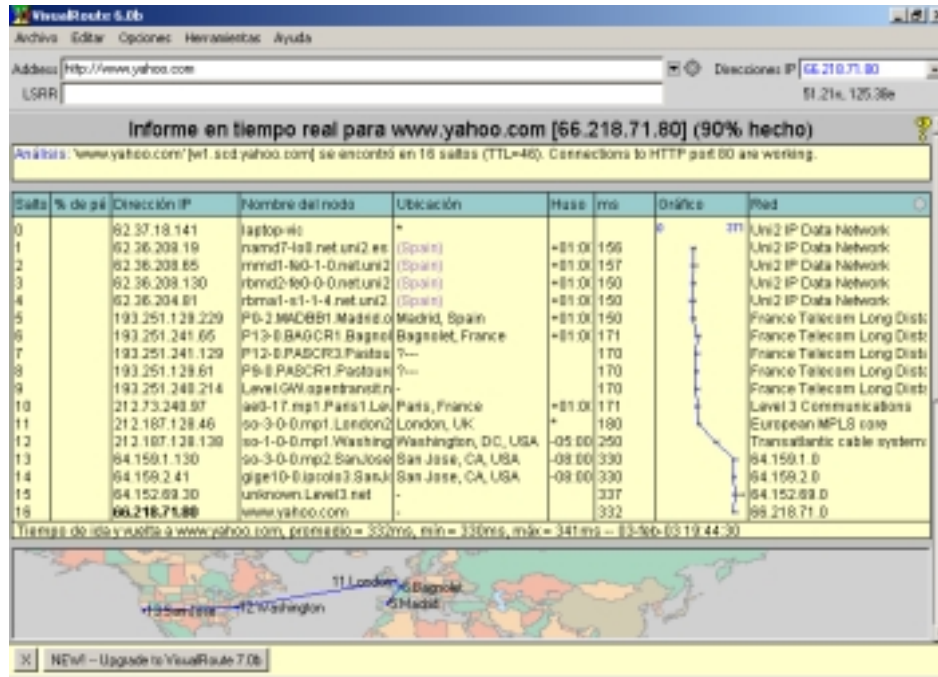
VisualRoute 6.0b

Archivo Editar Opciones Herramientas Ayuda

Address http://www.yahoo.com

Direcciones IP 66.218.71.80

LSRR

51.21s, 125.36s

Informe en tiempo real para www.yahoo.com [66.218.71.80] (90% hecho)

Análisis: 'www.yahoo.com' [w1.scd.yahoo.com] se encontró en 16 saltos (TTL=46). Connections to HTTP port 80 are working.

| Salto | % de pé | Dirección IP | Nombre del nodo | Ubicación | Huso | ms | Gráfico | Red |
|---|---|---|---|---|---|---|---|---|
| 0 | | 62.37.18.141 | laptop-vic | * | | | 0 371 | Uni2 IP Data Network |
| 1 | | 62.36.208.19 | rnamd7-lo0.net.uni2.es | (Spain) | +01:00 | 156 | | Uni2 IP Data Network |
| 2 | | 62.36.208.65 | rnmd1-fe0-1-0.net.uni2 | (Spain) | +01:00 | 157 | | Uni2 IP Data Network |
| 3 | | 62.36.208.130 | rbmd2-fe0-0-0.net.uni2 | (Spain) | +01:00 | 150 | | Uni2 IP Data Network |
| 4 | | 62.36.204.81 | rbma1-s1-1-4.net.uni2 | (Spain) | +01:00 | 150 | | Uni2 IP Data Network |
| 5 | | 193.251.128.229 | P0-2.MADBB1.Madrid.o | Madrid, Spain | +01:00 | 150 | | France Telecom Long Dist |
| 6 | | 193.251.241.65 | P13-0.BAGCR1.Bagnol | Bagnolet, France | +01:00 | 171 | | France Telecom Long Dist |
| 7 | | 193.251.241.129 | P12-0.PASCR3.Pastou | ?--- | | 170 | | France Telecom Long Dist |
| 8 | | 193.251.128.61 | P9-0.PASCR1.Pastou | ?--- | | 170 | | France Telecom Long Dist |
| 9 | | 193.251.240.214 | Level3GW.opentransit.n | - | | 170 | | France Telecom Long Dist |
| 10 | | 212.73.240.97 | ae0-17.mp1.Paris1.Le | Paris, France | +01:00 | 171 | | Level 3 Communications |
| 11 | | 212.187.128.46 | so-3-0-0.mp1.London2 | London, UK | * | 180 | | European MPLS core |
| 12 | | 212.187.128.138 | so-1-0-0.mp1.Washing | Washington, DC, USA | -05:00 | 250 | | Transatlantic cable system |
| 13 | | 64.159.1.130 | so-3-0-0.mp2.SanJose | San Jose, CA, USA | -08:00 | 330 | | 64.159.1.0 |
| 14 | | 64.159.2.41 | gige10-0.ipcolo3.SanJ | San Jose, CA, USA | -08:00 | 330 | | 64.159.2.0 |
| 15 | | 64.152.69.30 | unknown.Level3.net | - | | 337 | | 64.152.69.0 |
| 16 | | 66.218.71.80 | www.yahoo.com | - | | 332 | | 66.218.71.0 |

Tiempo de ida y vuelta a www.yahoo.com, promedio = 332ms, min = 330ms, máx = 341ms -- 03-feb-03 19:44:30

11 London
6 Bagnolet
5 Madrid
13 San Jose
12 Washington

X NEW! -- Upgrade to VisualRoute 7.0b